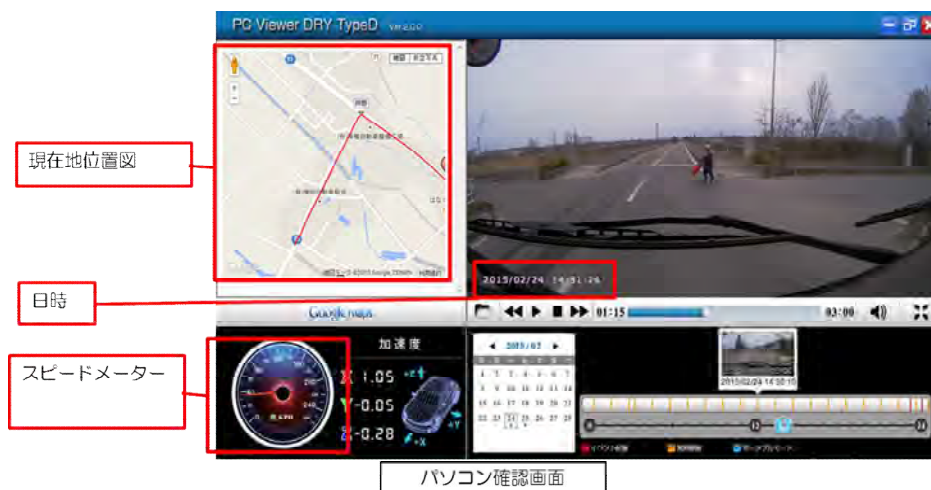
PC Viewer DRY TypeD Ver.2.0.0

現在地位置図

日時

スピードメーター

2015/02/24 14:51:26

Google maps

01:15

03:00

加速度

X 1.05

Y -0.05

Z -0.28

+Z

+Y

+X

2015/02

2015/02/24 14:50:10

パソコン確認画面